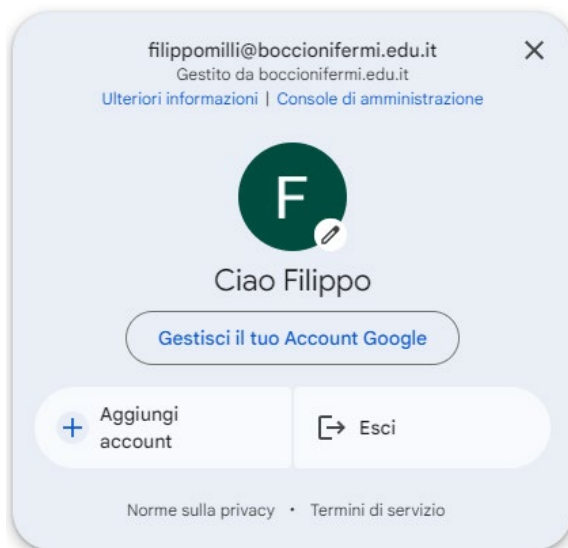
filippomilli@boccionifermi.edu.it
Gestito da boccionifermi.edu.it
Ulteriori informazioni | Console di amministrazione

F

Ciao Filippo

Gestisci il tuo Account Google

Aggiungi account

Esci

Norme sulla privacy • Termini di servizio